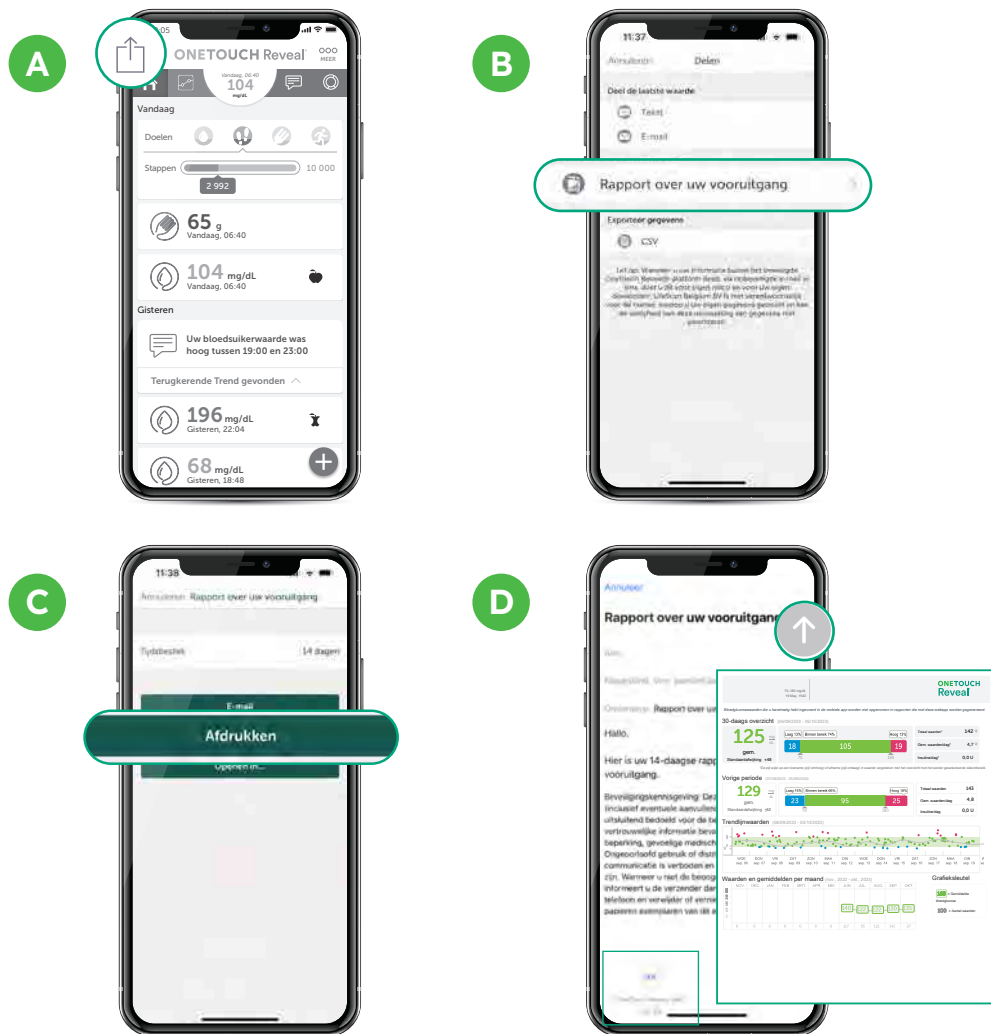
A

05

ONETOUCH Reveal

MEER

Vandaag, 06:40
104
mg/dL

Vandaag

Doelen

Stappen

10 000

2 992

65 g
Vandaag, 06:40

104 mg/dL
Vandaag, 06:40

Gisteren

Uw bloedsuikerwaarde was hoog tussen 19:00 en 23:00

Terugkerende Trend gevonden

196 mg/dL
Gisteren, 22:04

68 mg/dL
Gisteren, 18:48

B

11:37

Annuleren

Delen

Deel de laatste waarde

Tekst

E-mail

Rapport over uw vooruitgang

Exporteer gegevens

CSV

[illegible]

C

11:38

Annuleren Rapport over uw vooruitgang

Tijdsbestek

14 dagen

E-mail

Afdrukken

Openen in...

D

Annuleer

Rapport over uw vooruitgang

Hallo,

Hier is uw 14-daagse rapp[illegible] vooruitgang.

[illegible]

ONETOUCH Reveal

30-daags overzicht

125
gem.

18

105

19

Vorige periode

129
gem.

23

95

25

Trendlijnwaarden

Waarden en gemiddelden per maand

Grafieksleutel